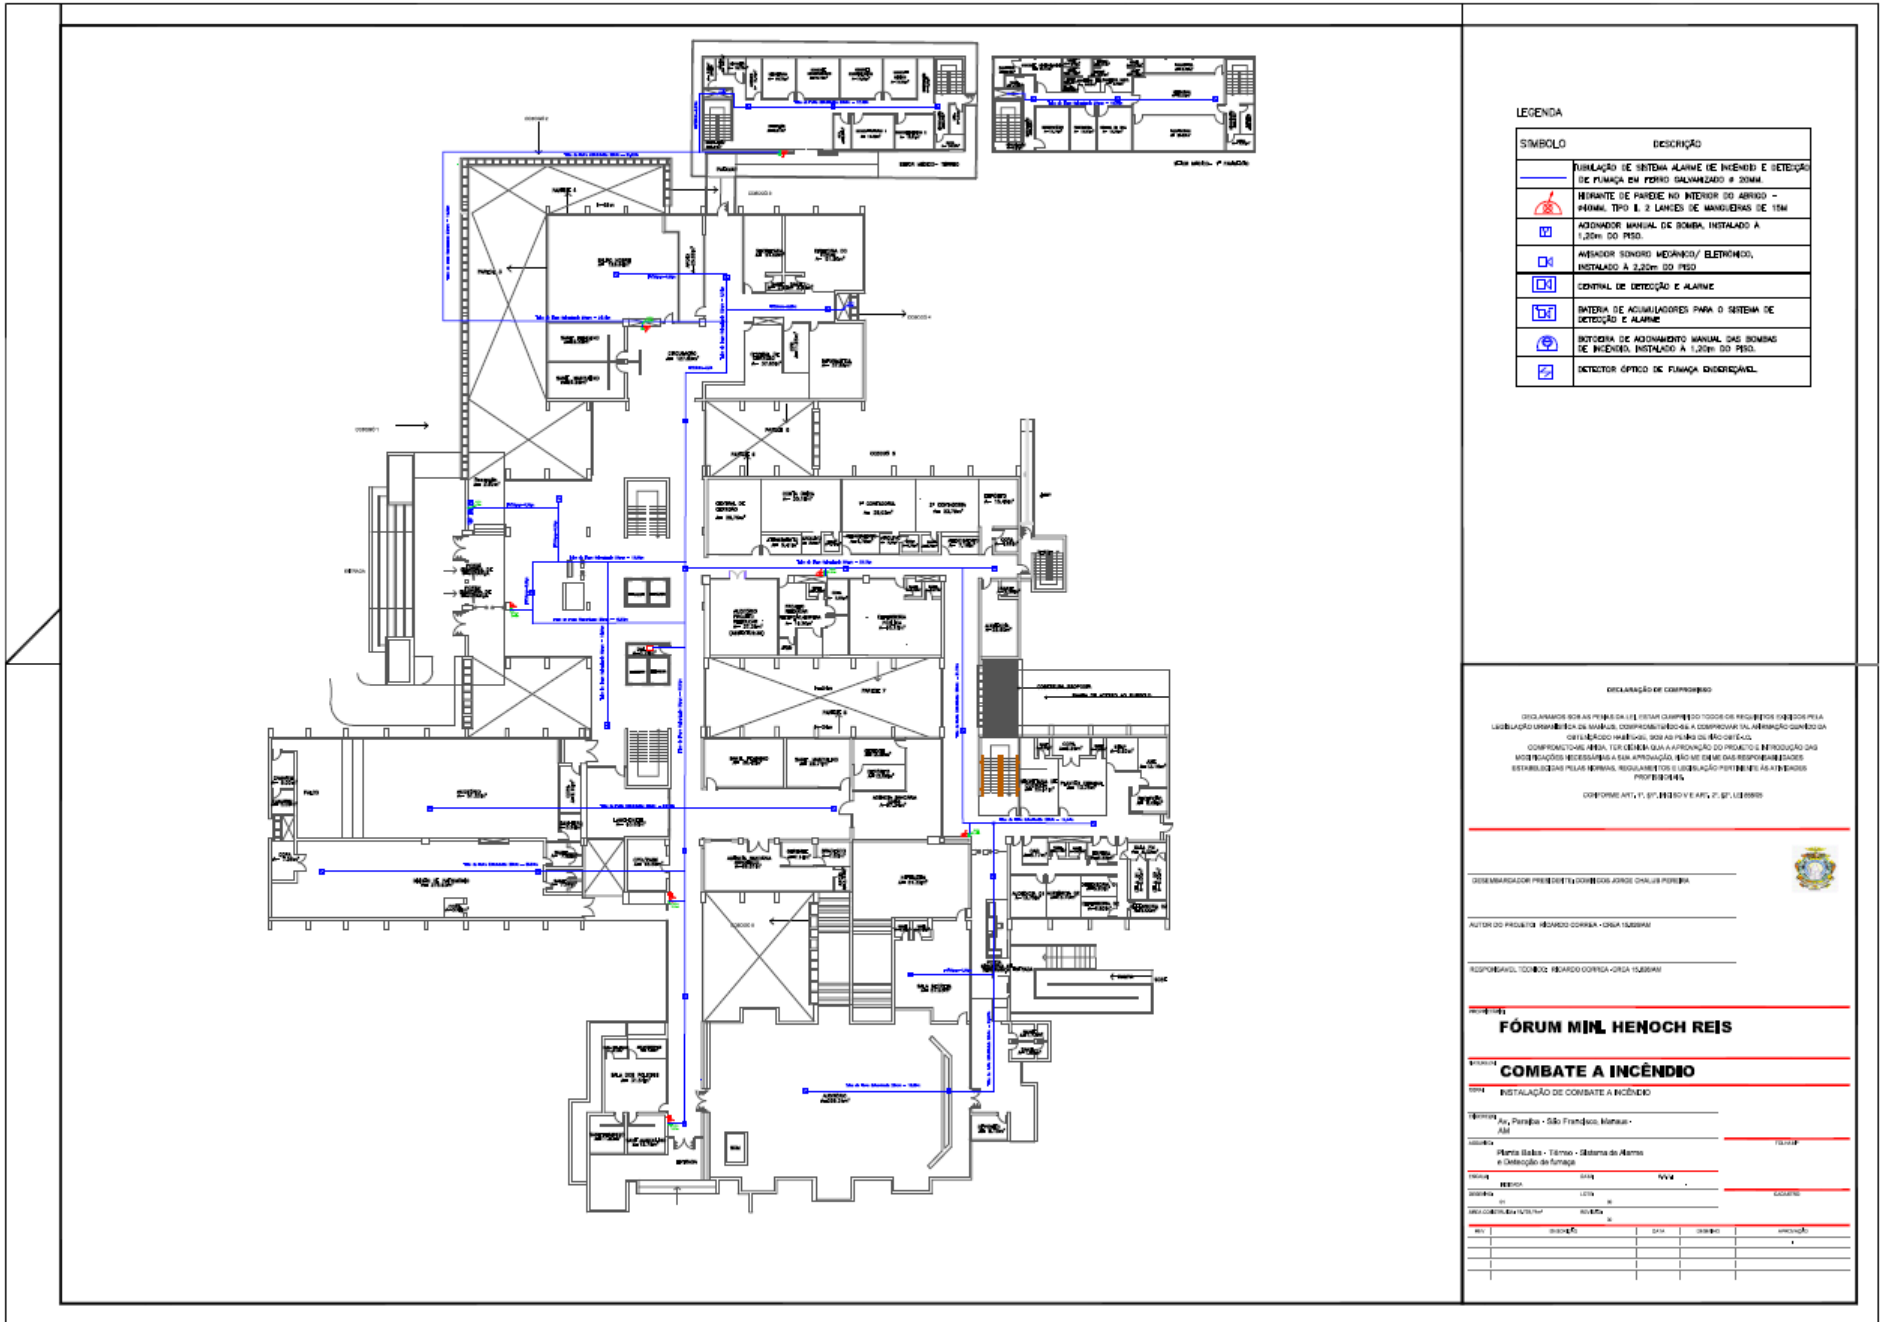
LEGENDA

| SÍMBOLO | DESCRIÇÃO |
|---|---|
| | TUBULAÇÃO DE SISTEMA ALARME DE INCÊNDIO E DETECÇÃO DE FUMAÇA EM FERRO GALVANIZADO Ø 20MM. |
| | HIDRANTE DE PAREDE NO INTERIOR DO ABRIGO - Ø40MM, TIPO II, 2 LANCES DE MANGUEIRAS DE 15M |
| | ACIONADOR MANUAL DE BOMBA, INSTALADO À 1,20m DO PISO. |
| | AVISADOR SONORO MECÂNICO/ ELETRÔNICO, INSTALADO À 2,20m DO PISO |
| | CENTRAL DE DETECÇÃO E ALARME |
| | BATERIA DE ACUMULADORES PARA O SISTEMA DE DETECÇÃO E ALARME |
| | BOTOEIRA DE ACIONAMENTO MANUAL DAS BOMBAS DE INCÊNDIO, INSTALADO A 1,20m DO PISO. |
| | DETECTOR ÓPTICO DE FUMAÇA ENDEREÇÁVEL |

DECLARAÇÃO DE COMPROMISSO

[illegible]

DESEMBARGADOR PRESIDENTE: DOMINGOS JORGE CHALUB PEREIRA

AUTOR DO PROJETO: RICARDO CORREA - CREA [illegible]

RESPONSÁVEL TÉCNICO: RICARDO CORREA - CREA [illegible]

FÓRUM MIN. HENOCH REIS

COMBATE A INCÊNDIO

INSTALAÇÃO DE COMBATE A INCÊNDIO

Av. Paraíba - São Francisco, Manaus - AM

Planta Baixa - Térreo - Sistema de Alarme e Detecção de fumaça

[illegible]